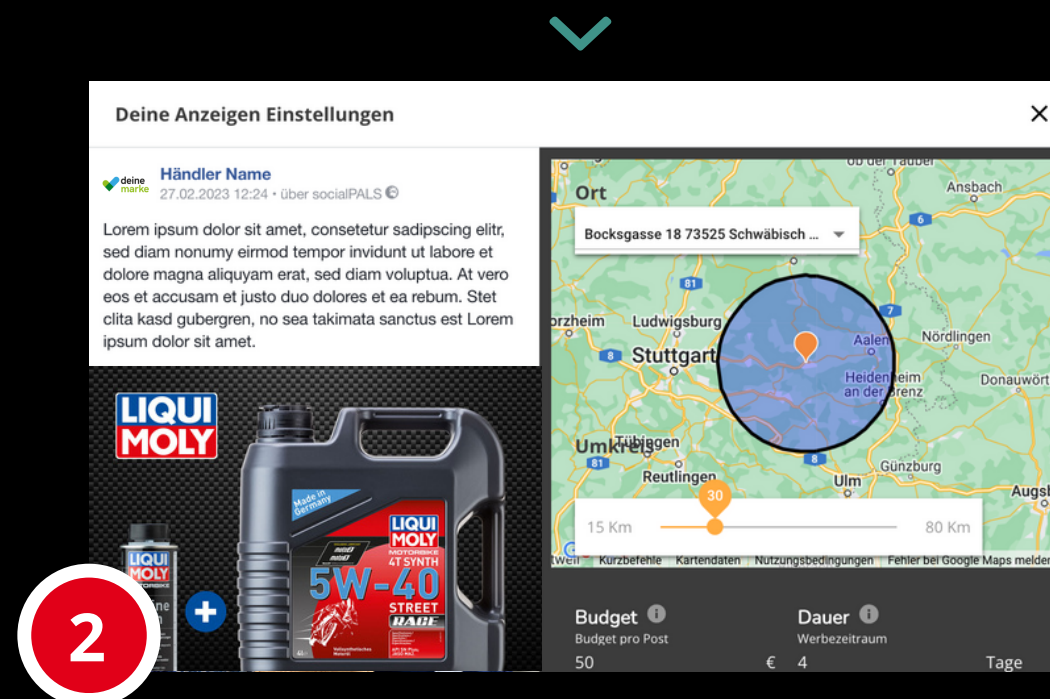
Deine Anzeigen Einstellungen

deine marke

Händler Name
27.02.2023 12:24 • über socialPALS

Lorem ipsum dolor sit amet, consetetur sadipscing elitr, sed diam nonumy eirmod tempor invidunt ut labore et dolore magna aliquyam erat, sed diam voluptua. At vero eos et accusam et justo duo dolores et ea rebum. Stet clita kasd gubergren, no sea takimata sanctus est Lorem ipsum dolor sit amet.

LIQUI MOLY

Made in Germany
LIQUI MOLY
MOTORBIKE
4T SYNTH
5W-40
STREET
RACE

LIQUI MOLY

2

Ort
Bocksgasse 18 73525 Schwäbisch ...
Ansbach
Ludwigsburg
Stuttgart
Aalen
Nördlingen
Heidenheim an der Brenz
Donauwört
Tübingen
Reutlingen
Ulm
Günzburg
Augsb
30
15 Km
80 Km
Kurzbefehle Kartendaten Nutzungsbedingungen Fehler bei Google Maps melden

Budget
Budget pro Post
50 €
Dauer
Werbezeitraum
4 Tage